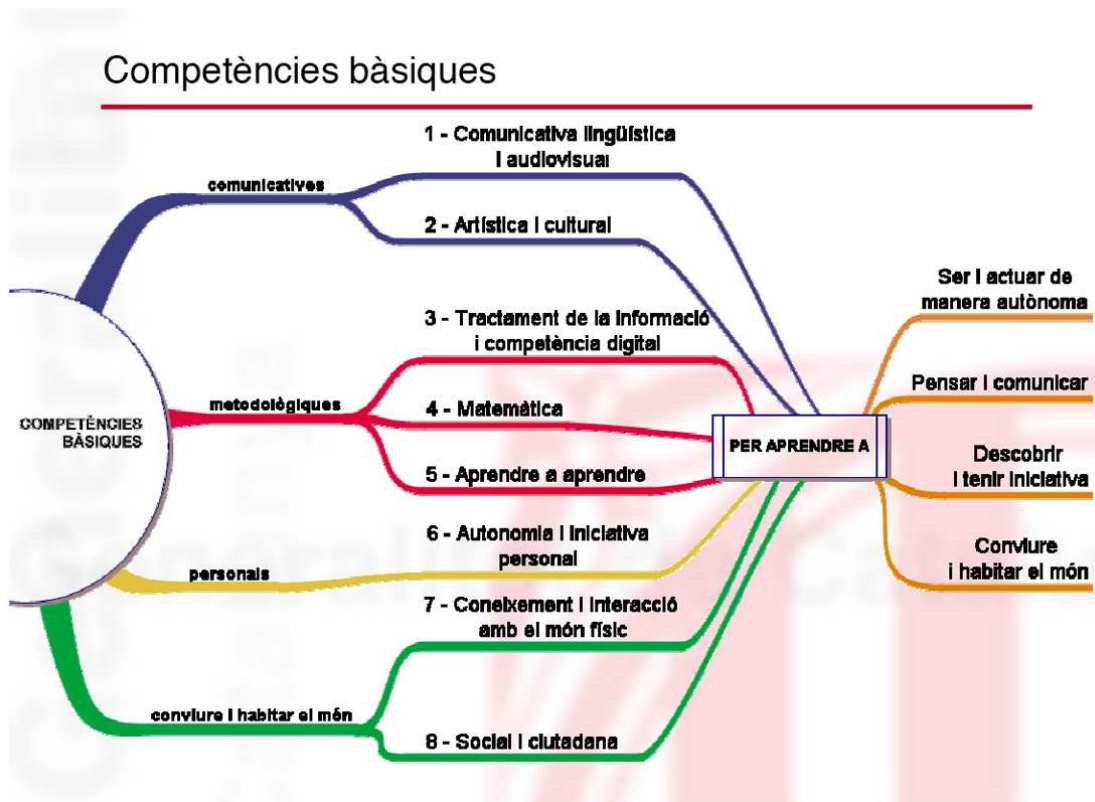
Competències bàsiques

COMPETÈNCIES BÀSIQUES

comunicatives

1 - Comunicativa lingüística i audiovisual

2 - Artística i cultural

metodològiques

3 - Tractament de la informació i competència digital

4 - Matemàtica

5 - Aprendre a aprendre

personals

6 - Autonomia i iniciativa personal

conviure i habitar el món

7 - Coneixement i interacció amb el món físic

8 - Social i ciutadana

PER APRENDRE A

Ser i actuar de manera autònoma

Pensar i comunicar

Descobrir i tenir iniciativa

Conviure i habitar el món